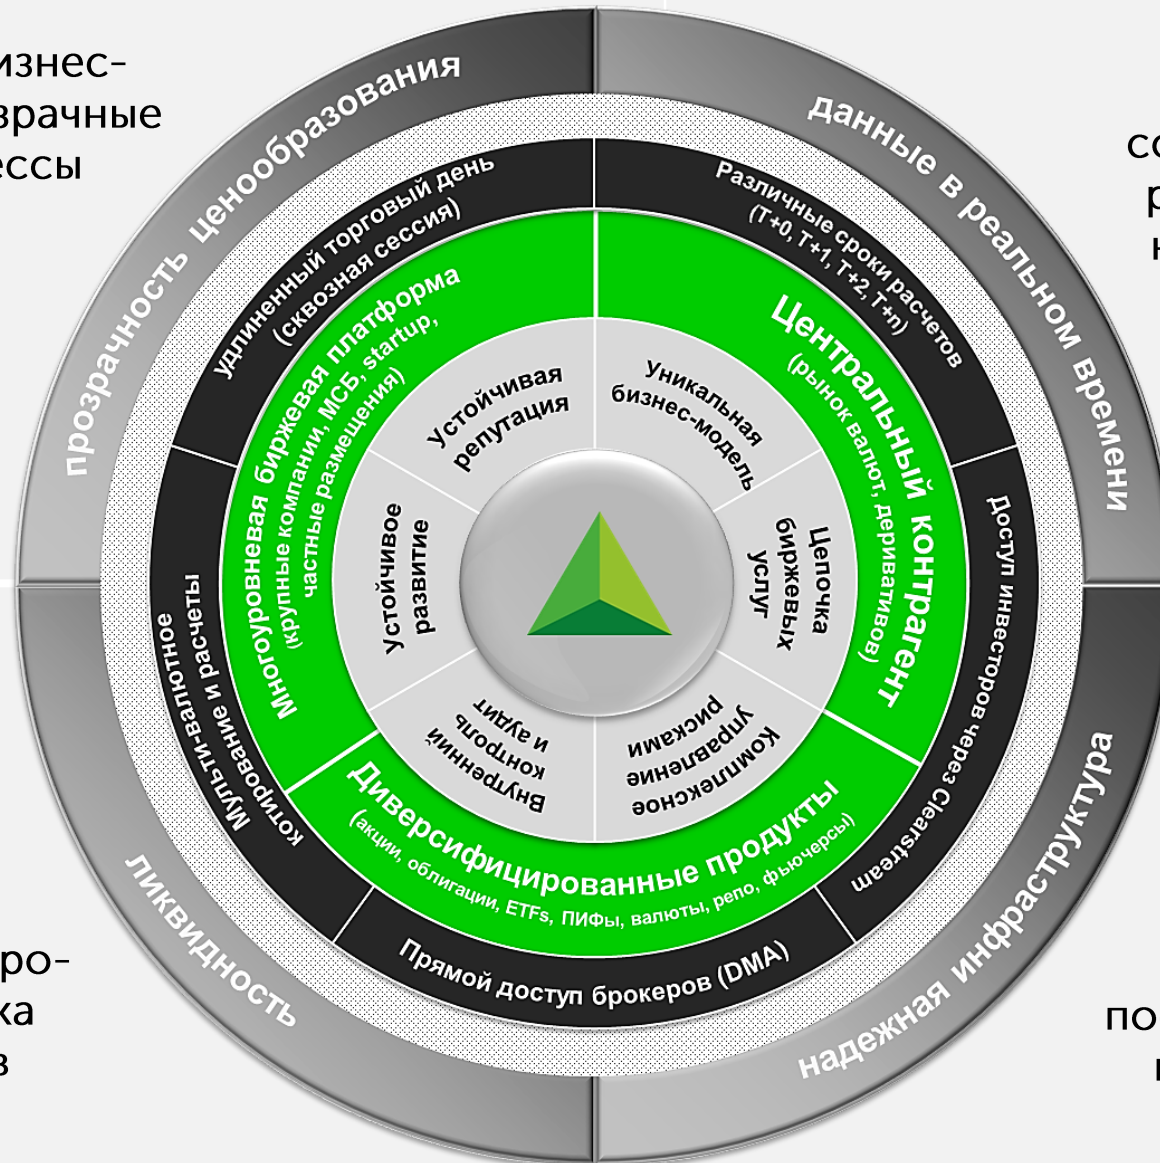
изнес-
врачные
ессы

со
р
н

ро-
ка
в

по
н

прозрачность ценообразования

данные в реальном времени

ликвидность

надежная инфраструктура

удлиненный торговый день (сквозная сессия)

Различные сроки расчетов (T+0, T+1, T+2, T+n)

Мульти-валютное котирование и расчеты

Доступ инвесторов через Clearstream

Прямой доступ брокеров (DMA)

Многоуровневая биржевая платформа (крупные компании, МСБ, startup, частные размещения)

Центральный контрагент (рынок валют, деривативов)

Диверсифицированные продукты (акции, облигации, ETFs, ПИФы, валюты, репо, фьючерсы)

Устойчивая репутация

Уникальная бизнес-модель

Цепочка биржевых услуг

Комплексное управление рисками

Внутренний контроль и аудит

Устойчивое развитие